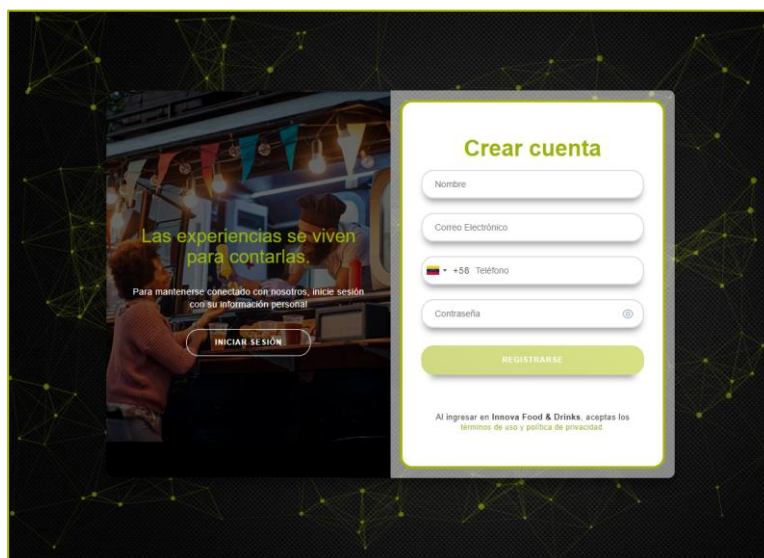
Las experiencias se viven para contarlas.

Para mantenerse conectado con nosotros, inicie sesión con su información personal

INICIAR SESIÓN

Crear cuenta

Nombre

Correo Electrónico

+58 Teléfono

Contraseña

REGISTRARSE

Al ingresar en Innova Food & Drinks, aceptas los términos de uso y política de privacidad.